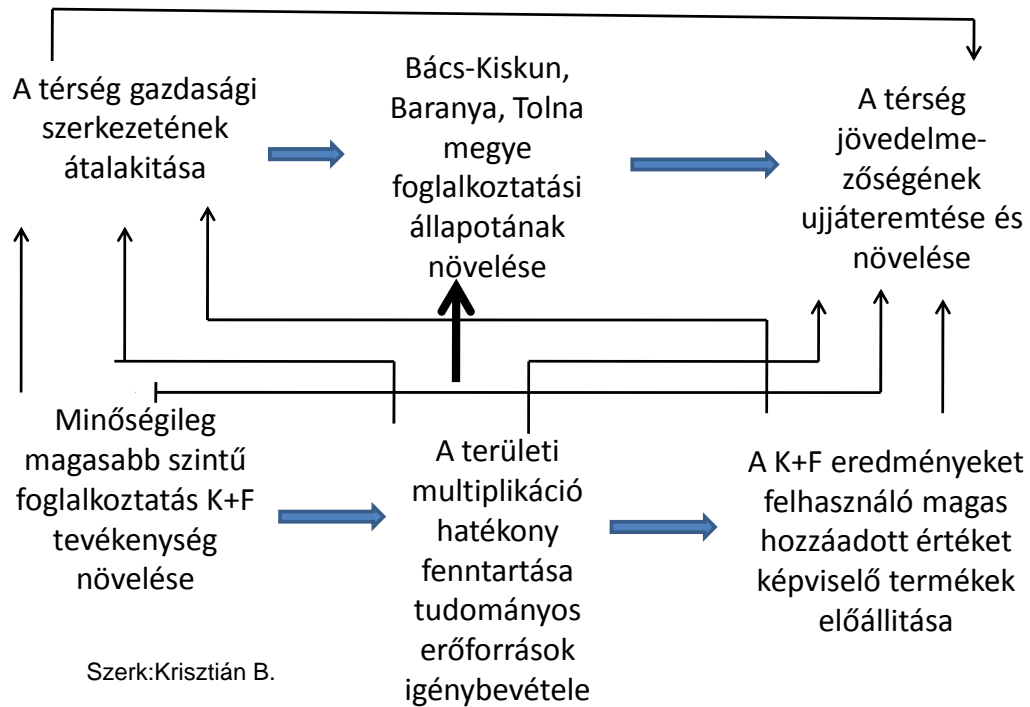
A térség gazdasági szerkezetének átalakitása

Bács-Kiskun, Baranya, Tolna megye foglalkoztatási állapotának növelése

A térség jövedelmezőségének ujjáteremtése és növelése

Minőségileg magasabb szintű foglalkoztatás K+F tevékenység növelése

A területi multiplikáció hatékony fenntartása tudományos erőforrások igénybevétele

A K+F eredményeket felhasználó magas hozzáadott értéket képviselő termékek előállitása

Szerk:Krisztián B.